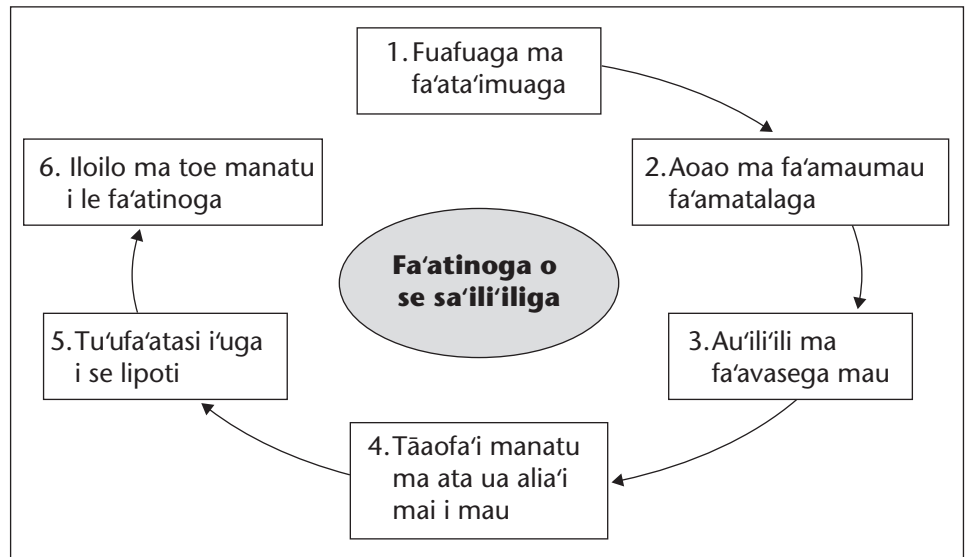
1. Fuafuaga ma fa'ata'imuaga

2. Aoao ma fa'amaumau fa'amatalaga

3. Au'ili'ili ma fa'avasega mau

4. Tāaofa'i manatu ma ata ua alia'i mai i mau

5. Tu'ufa'atasi i'uga i se lipoti

6. Iloilo ma toe manatu i le fa'atinoga

**Fa'atinoga o se sa'ili'iliga**